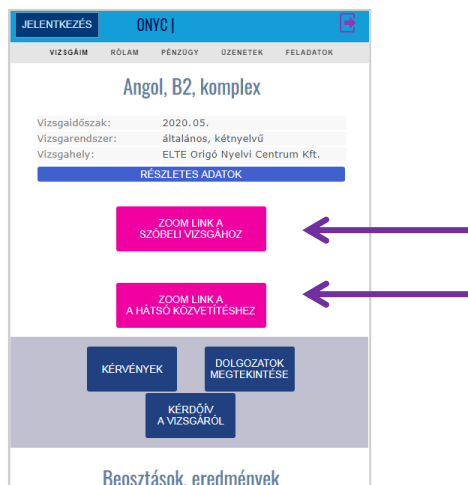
JELENTKEZÉS ONYC |

VIZSGÁIM RÓLAM PÉNZÜGY ÜZENETEK FELADATOK

Angol, B2, komplex

| Vizsgaidőszak: | 2020.05. |
|---|---|
| Vizsgarendszer: | általános, kétnyelvű |
| Vizsgahely: | ELTE Origó Nyelvi Centrum Kft. |

RÉSZLETES ADATOK

ZOOM LINK A SZÓBELI VIZSGÁHOZ

ZOOM LINK A A HÁTSÓ KÖZVETÍTÉSHEZ

KÉRVÉNYEK

DOLGOZATOK MEGTEKINTÉSE

KÉRDŐÍV A VIZSGÁRÓL

Beosztások, eredmények